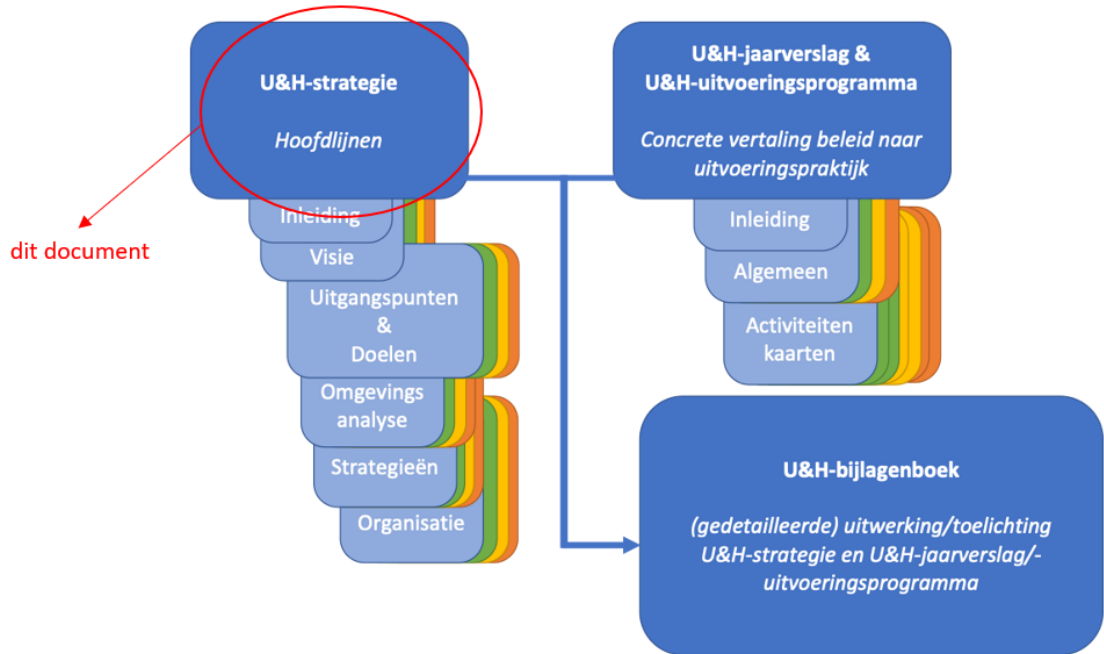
U&H-strategie

*Hoofdlijnen*

dit document

Inleiding

Visie

Uitgangspunten & Doelen

Omgevings analyse

Strategieën

Organisatie

U&H-jaarverslag & U&H-uitvoeringsprogramma

*Concrete vertaling beleid naar uitvoeringspraktijk*

Inleiding

Algemeen

Activiteiten kaarten

U&H-bijlagenboek

*(gedetailleerde) uitwerking/toelichting U&H-strategie en U&H-jaarverslag/-uitvoeringsprogramma*